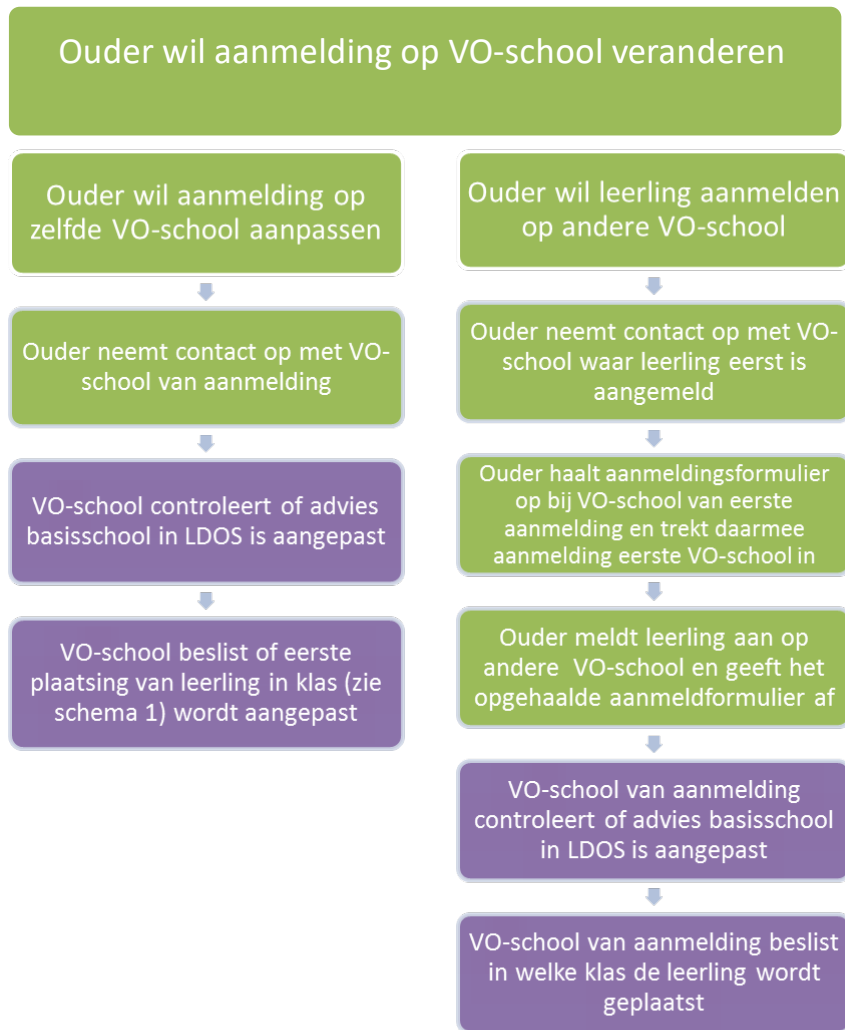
Ouder wil aanmelding op VO-school veranderen

Ouder wil aanmelding op zelfde VO-school aanpassen

Ouder neemt contact op met VO-school van aanmelding

VO-school controleert of advies basisschool in LDOS is aangepast

VO-school beslist of eerste plaatsing van leerling in klas (zie schema 1) wordt aangepast

Ouder wil leerling aanmelden op andere VO-school

Ouder neemt contact op met VO-school waar leerling eerst is aangemeld

Ouder haalt aanmeldingsformulier op bij VO-school van eerste aanmelding en trekt daarmee aanmelding eerste VO-school in

Ouder meldt leerling aan op andere VO-school en geeft het opgehaalde aanmeldformulier af

VO-school van aanmelding controleert of advies basisschool in LDOS is aangepast

VO-school van aanmelding beslist in welke klas de leerling wordt geplaatst